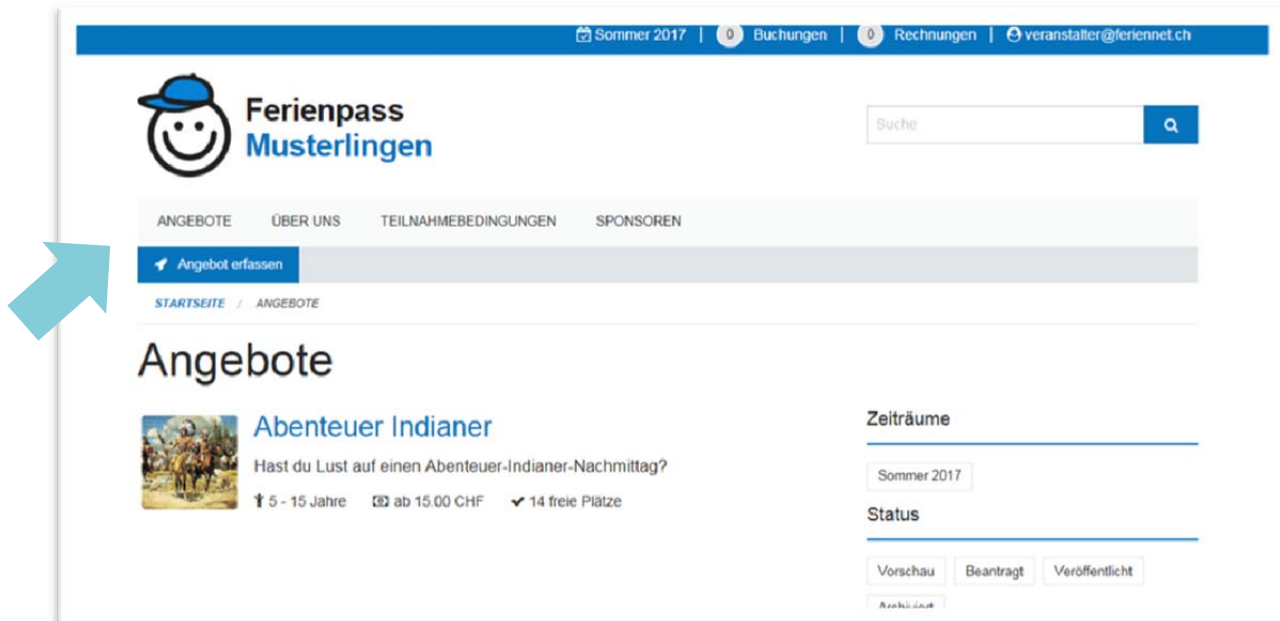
Sommer 2017 | 0 Buchungen | 0 Rechnungen | veranstalter@feriennet.ch

Ferienpass
Musterlingen

Suche

ANGEBOTE ÜBER UNS TEILNAHMEBEDINGUNGEN SPONSOREN

Angebot erfassen

STARTSEITE / ANGEBOTE

Angebote

Abenteuer Indianer

Hast du Lust auf einen Abenteuer-Indianer-Nachmittag?

5 - 15 Jahre ab 15.00 CHF 14 freie Plätze

Zeiträume

Sommer 2017

Status

Vorschau Beantragt Veröffentlicht

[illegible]